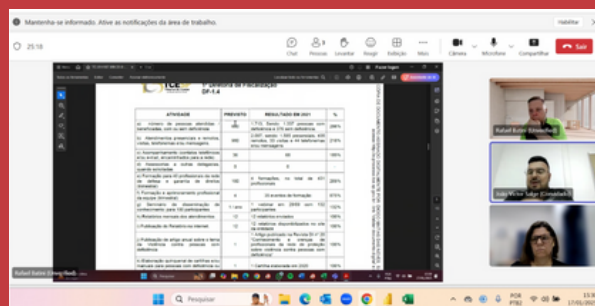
Mantenha-se informado. Ative as notificações da área de trabalho.

Habilitar

25:18

Chat

Pessoas

Levantar

Reagir

Exibição

Mais

Câmera

Microfone

Compartilhar

Sair

TCE

5ª Diretoria de Fiscalização
DF-5.4

| ATIVIDADE | PREVISTO | RESULTADO EM 2021 | % |
|---|---|---|---|
| a) número de pessoas identificadas, beneficiadas, com ou sem deficiência | 400 | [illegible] | 286% |
| b) Atendimentos presenciais e remotos, visitas, telefonemas e/ou mensagens | 860 | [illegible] | 218% |
| c) Acompanhamento contínuo ([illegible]) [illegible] | 60 | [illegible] | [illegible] |
| d) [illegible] | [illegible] | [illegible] | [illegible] |
| e) Formação para profissionais da rede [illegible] | 100 | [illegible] | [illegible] |
| f) Formação e aperfeiçoamento profissional da equipe (trimestral) | 4 | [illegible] | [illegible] |
| g) Seminário de disseminação de conhecimento para 100 participantes | 1 ano | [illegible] | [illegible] |
| h) Relatórios mensais dos atendimentos | 12 | 12 relatórios enviados | 100% |
| i) Publicação do Relatório na internet | 12 | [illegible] | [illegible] |
| j) Publicação de artigo anual sobre o tema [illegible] | 1 | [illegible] | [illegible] |
| k) Elaboração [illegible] | 1 | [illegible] | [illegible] |

Rafael Kuhn (Convidado)

João Victor Salge (Convidado)

Pesquisar

POR
PTB2